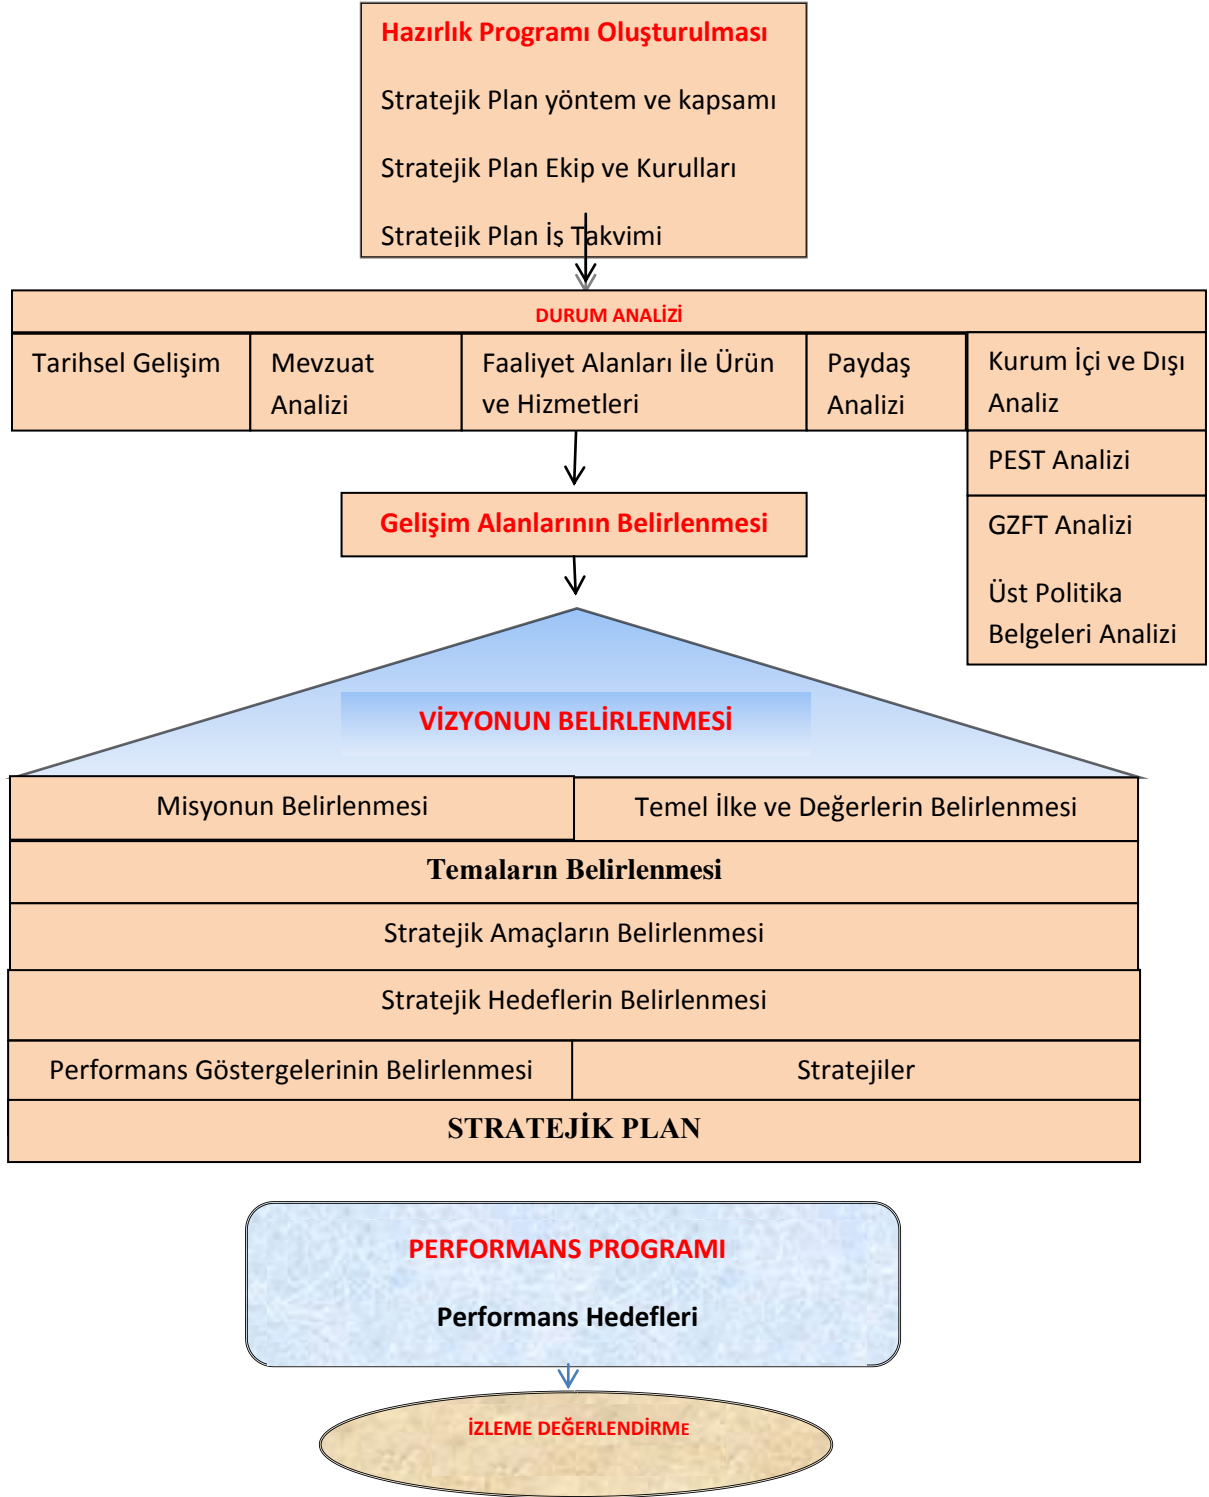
Hazırlık Programı Oluşturulması

Stratejik Plan yöntem ve kapsamı

Stratejik Plan Ekip ve Kurulları

Stratejik Plan İş Takvimi

DURUM ANALİZİ

| Tarihsel Gelişim | Mevzuat Analizi | Faaliyet Alanları İle Ürün ve Hizmetleri | Paydaş Analizi | Kurum İçi ve Dışı Analiz |
|---|---|---|---|---|

PEST Analizi

GZFT Analizi

Üst Politika Belgeleri Analizi

Gelişim Alanlarının Belirlenmesi

VİZYONUN BELİRLENMESİ

| Misyonun Belirlenmesi | Temel İlke ve Değerlerin Belirlenmesi |
|---|---|

Temaların Belirlenmesi

Stratejik Amaçların Belirlenmesi

Stratejik Hedeflerin Belirlenmesi

| Performans Göstergelerinin Belirlenmesi | Stratejiler |
|---|---|

STRATEJİK PLAN

PERFORMANS PROGRAMI

Performans Hedefleri

İZLEME DEĞERLENDİRME